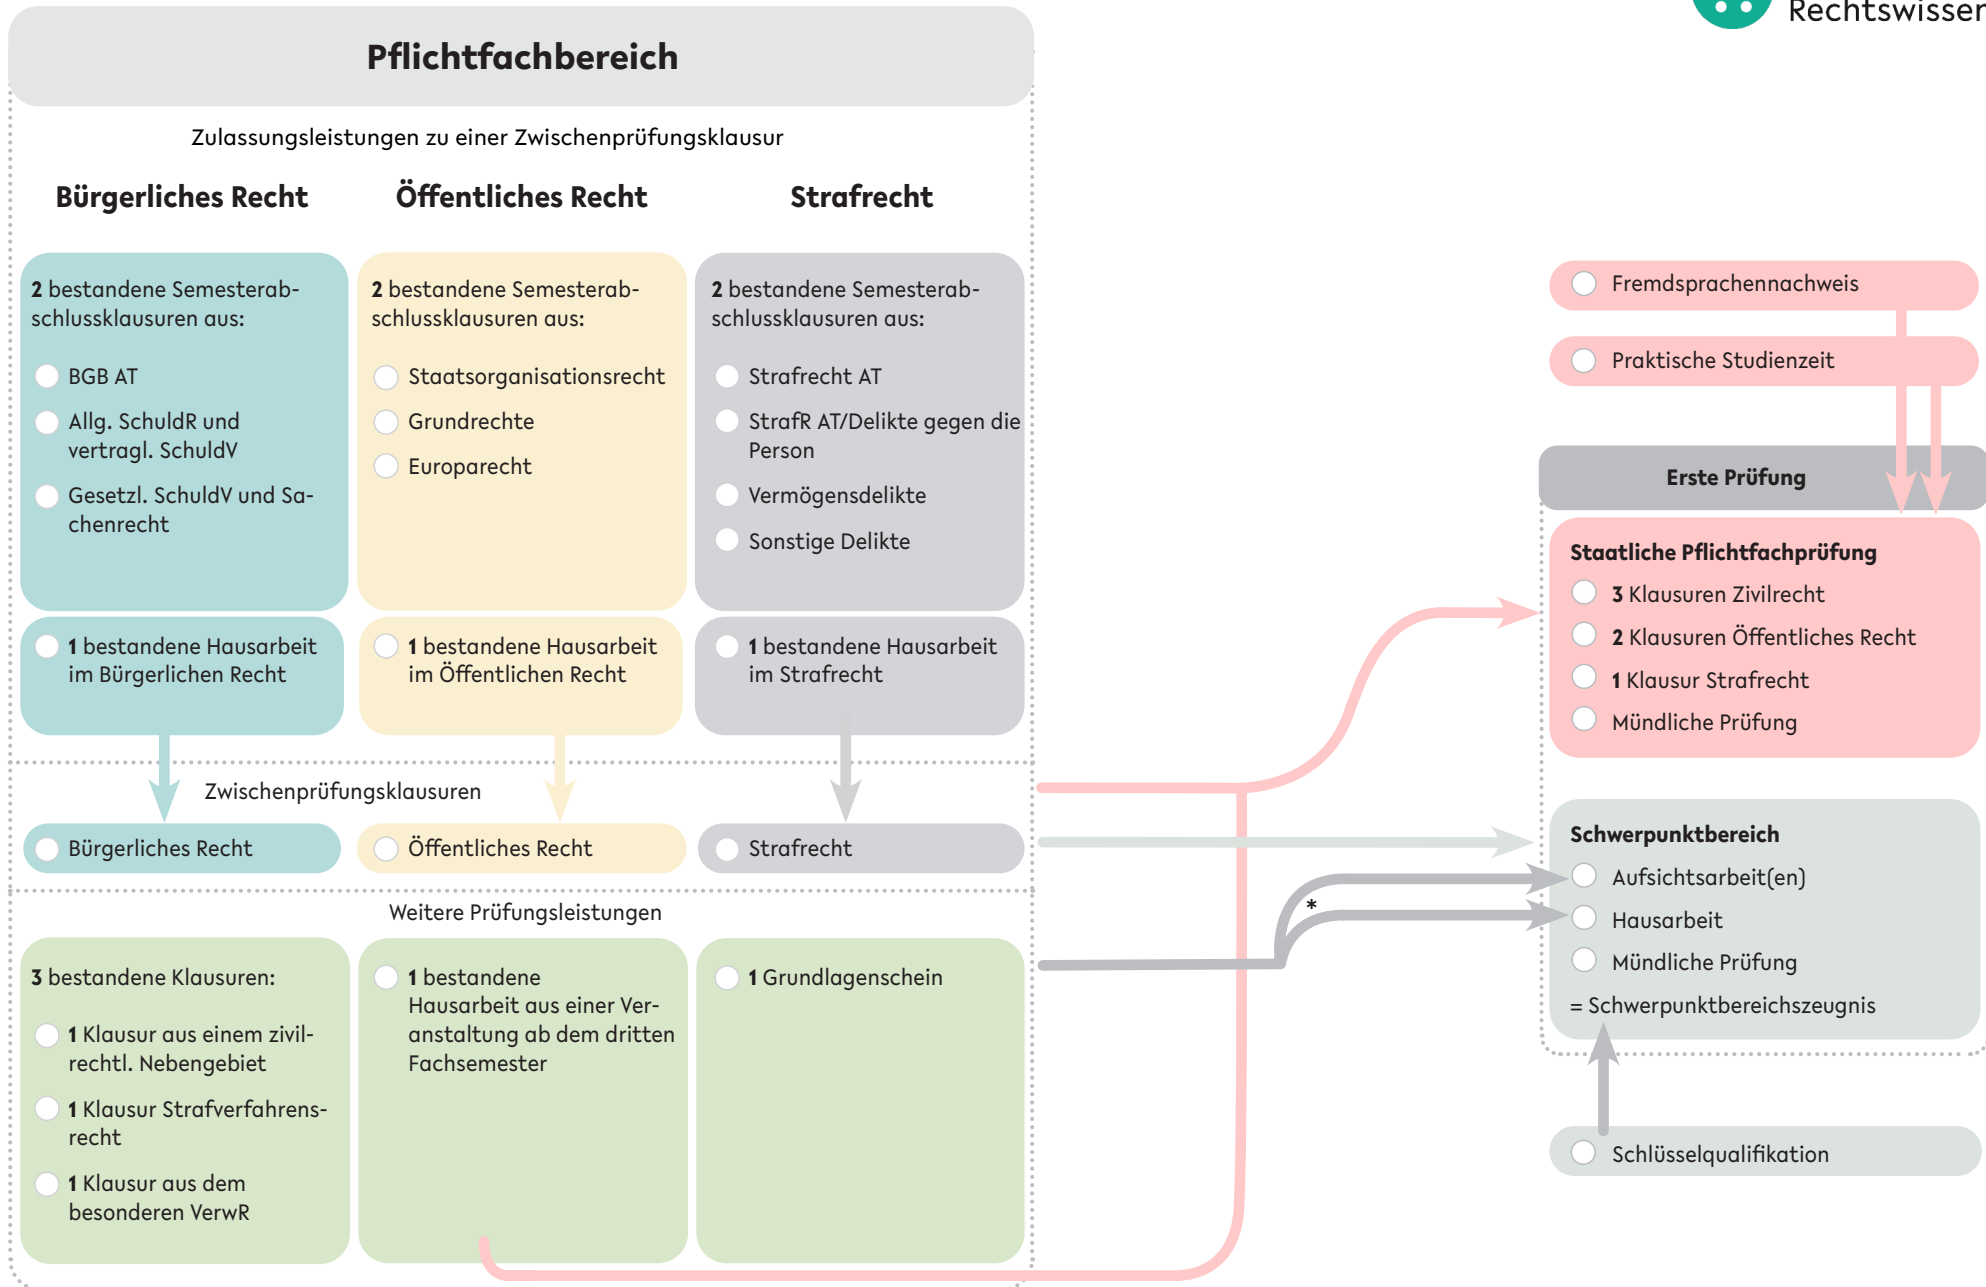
Rechtswissen

Pflichtfachbereich

Zulassungsleistungen zu einer Zwischenprüfungsklausur

Bürgerliches Recht

Öffentliches Recht

Strafrecht

2 bestandene Semesterabschlussklausuren aus:

BGB AT

Allg. SchuldR und vertragl. SchuldV

Gesetzl. SchuldV und Sachenrecht

2 bestandene Semesterabschlussklausuren aus:

Staatsorganisationsrecht

Grundrechte

Europarecht

2 bestandene Semesterabschlussklausuren aus:

Strafrecht AT

StrafR AT/Delikte gegen die Person

Vermögensdelikte

Sonstige Delikte

1 bestandene Hausarbeit im Bürgerlichen Recht

1 bestandene Hausarbeit im Öffentlichen Recht

1 bestandene Hausarbeit im Strafrecht

Zwischenprüfungsklausuren

Bürgerliches Recht

Öffentliches Recht

Strafrecht

Weitere Prüfungsleistungen

3 bestandene Klausuren:

1 Klausur aus einem zivilrechtl. Nebengebiet

1 Klausur Strafverfahrensrecht

1 Klausur aus dem besonderen VerwR

1 bestandene Hausarbeit aus einer Veranstaltung ab dem dritten Fachsemester

1 Grundlagenschein

Fremdsprachennachweis

Praktische Studienzeit

Erste Prüfung

Staatliche Pflichtfachprüfung

3 Klausuren Zivilrecht

2 Klausuren Öffentliches Recht

1 Klausur Strafrecht

Mündliche Prüfung

Schwerpunktbereich

Aufsichtsarbeit(en)

Hausarbeit

Mündliche Prüfung

= Schwerpunktbereichszeugnis

*

Schlüsselqualifikation